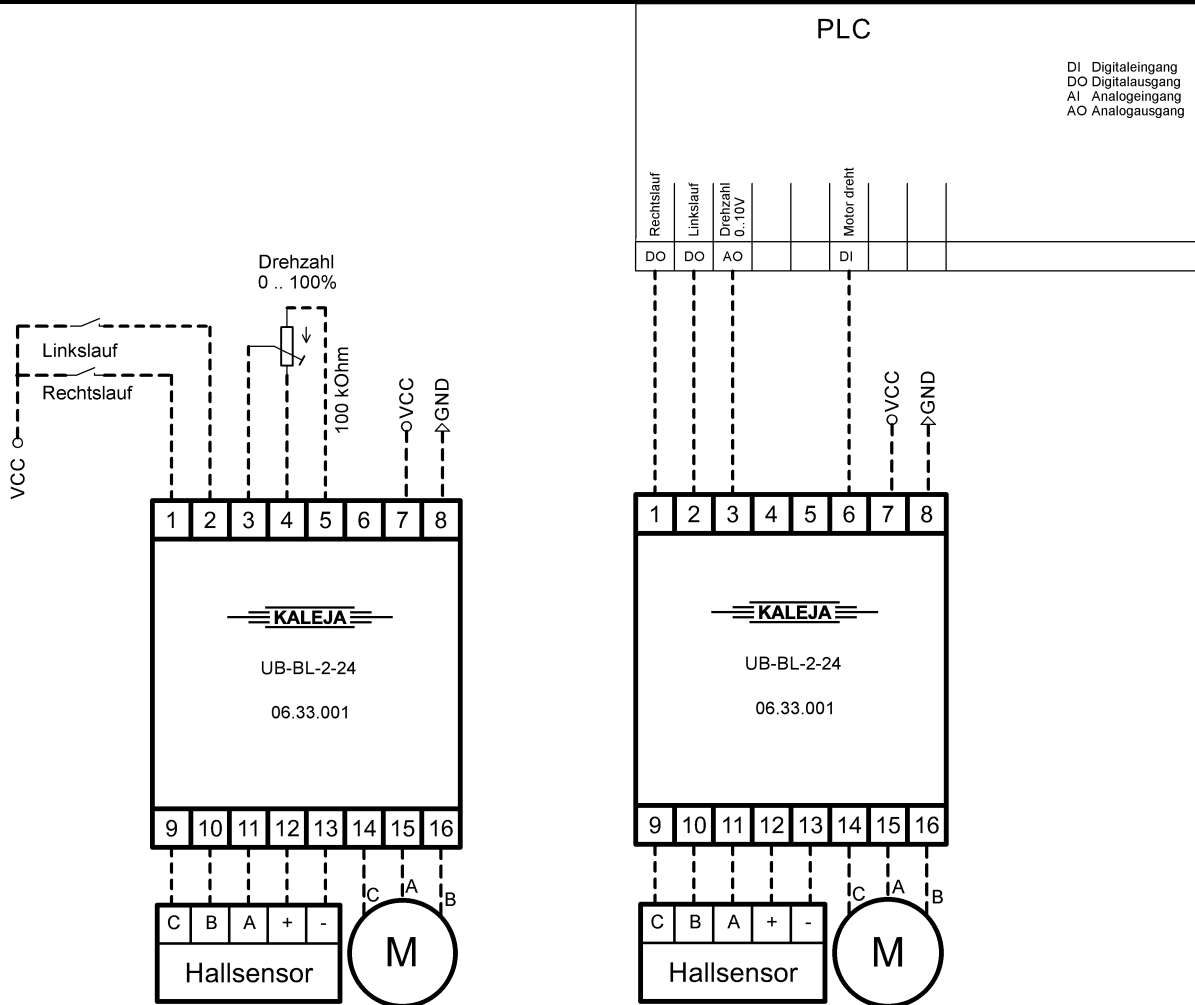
PLC

DI Digitaleingang
DO Digitalausgang
AI Analogeingang
AO Analogausgang

Rechtslauf
Linkslauf
Drehzahl 0..10V
Motor dreht

| DO | DO | AO | | | DI | | | |
|---|---|---|---|---|---|---|---|---|

Drehzahl
0 .. 100%

Linkslauf
Rechtslauf
VCC
100 kOhm
VCC
GND

| 1 | 2 | 3 | 4 | 5 | 6 | 7 | 8 |
|---|---|---|---|---|---|---|---|

KALEJA

UB-BL-2-24

06.33.001

| 9 | 10 | 11 | 12 | 13 | 14 | 15 | 16 |
|---|---|---|---|---|---|---|---|

C A B

| C | B | A | + | - |
|---|---|---|---|---|

Hallsensor

M

VCC
GND

| 1 | 2 | 3 | 4 | 5 | 6 | 7 | 8 |
|---|---|---|---|---|---|---|---|

KALEJA

UB-BL-2-24

06.33.001

| 9 | 10 | 11 | 12 | 13 | 14 | 15 | 16 |
|---|---|---|---|---|---|---|---|

C A B

| C | B | A | + | - |
|---|---|---|---|---|

Hallsensor

M